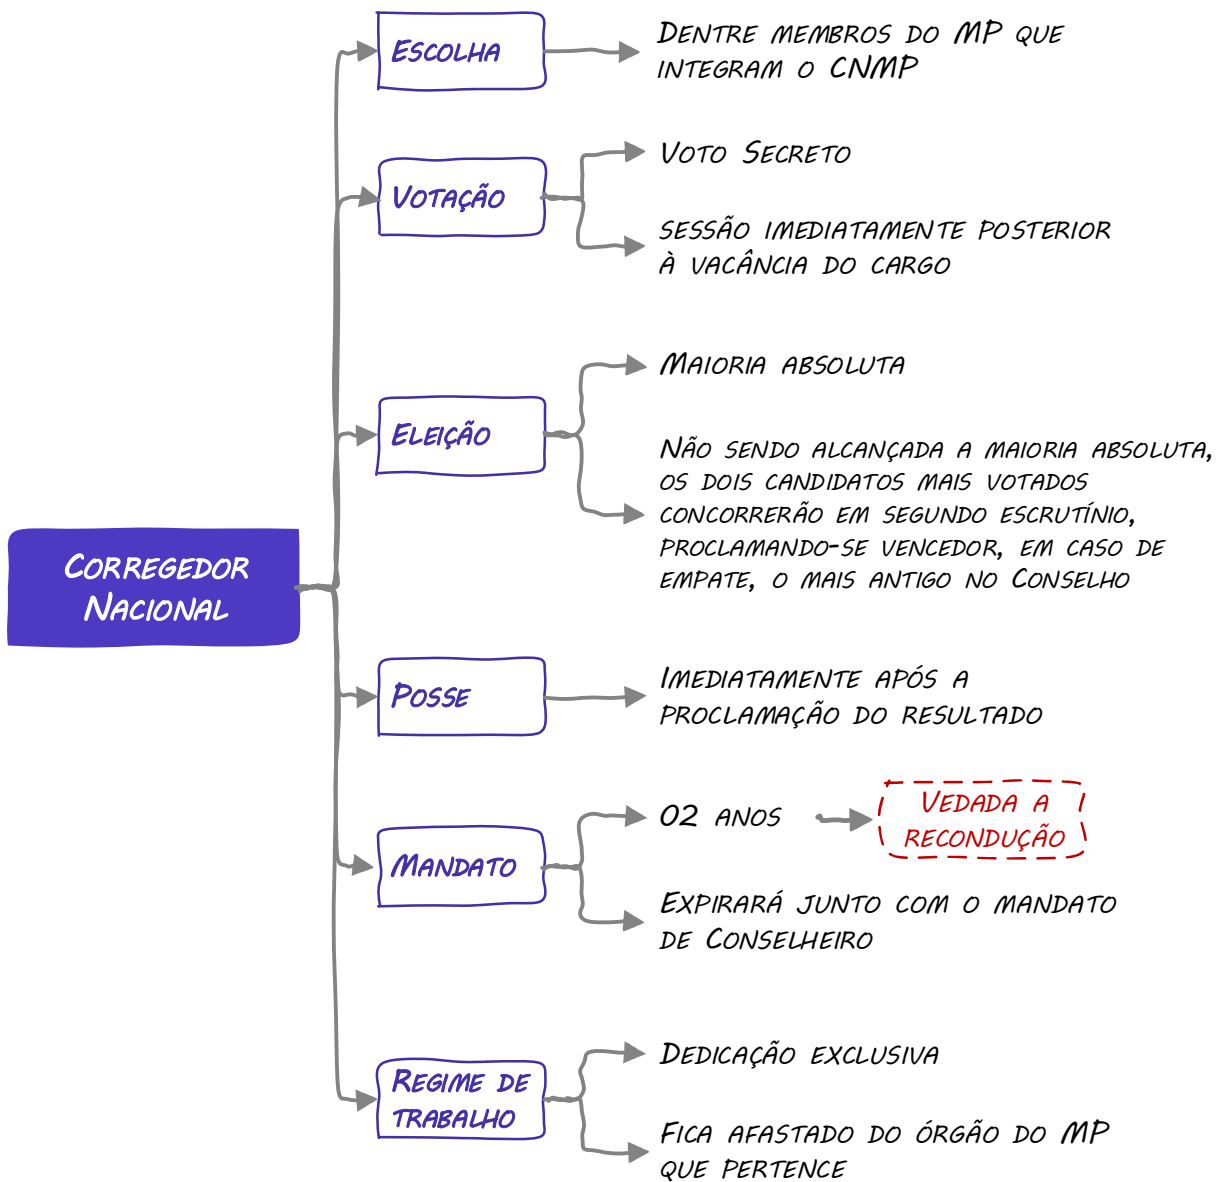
Corregedor Nacional

Escolha

Dentre membros do MP que integram o CNMP

Votação

Voto Secreto

sessão imediatamente posterior à vacância do cargo

Eleição

Maioria absoluta

Não sendo alcançada a maioria absoluta, os dois candidatos mais votados concorrerão em segundo escrutínio, proclamando-se vencedor, em caso de empate, o mais antigo no Conselho

Posse

Imediatamente após a proclamação do resultado

Mandato

02 anos

Vedada a recondução

Expirará junto com o mandato de Conselheiro

Regime de trabalho

Dedicação exclusiva

Fica afastado do órgão do MP que pertence